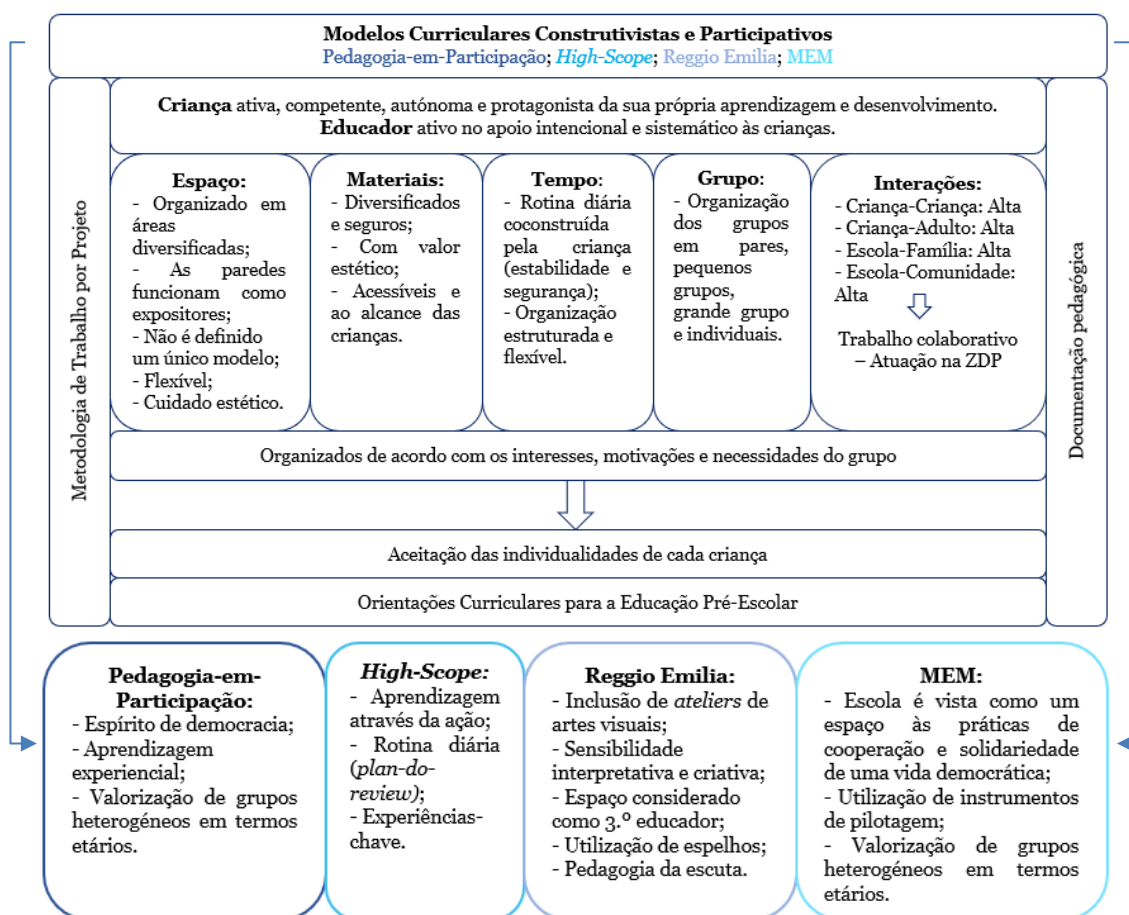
**Modelos Curriculares Construtivistas e Participativos**
Pedagogia-em-Participação; *High-Scope*; Reggio Emilia; MEM

Metodologia de Trabalho por Projeto

**Criança** ativa, competente, autónoma e protagonista da sua própria aprendizagem e desenvolvimento. **Educador** ativo no apoio intencional e sistemático às crianças.

**Espaço:**
- Organizado em áreas diversificadas;
- As paredes funcionam como expositores;
- Não é definido um único modelo;
- Flexível;
- Cuidado estético.

**Materiais:**
- Diversificados e seguros;
- Com valor estético;
- Acessíveis e ao alcance das crianças.

**Tempo**:
- Rotina diária coconstruída pela criança (estabilidade e segurança);
- Organização estruturada e flexível.

**Grupo**:
- Organização dos grupos em pares, pequenos grupos, grande grupo e individuais.

**Interações:**
- Criança-Criança: Alta
- Criança-Adulto: Alta
- Escola-Família: Alta
- Escola-Comunidade: Alta

Trabalho colaborativo – Atuação na ZDP

Organizados de acordo com os interesses, motivações e necessidades do grupo

Aceitação das individualidades de cada criança

Orientações Curriculares para a Educação Pré-Escolar

Documentação pedagógica

**Pedagogia-em-Participação:**
- Espírito de democracia;
- Aprendizagem experiencial;
- Valorização de grupos heterogéneos em termos etários.

***High-Scope:***
- Aprendizagem através da ação;
- Rotina diária (*plan-do-review*);
- Experiências-chave.

**Reggio Emilia:**
- Inclusão de *ateliers* de artes visuais;
- Sensibilidade interpretativa e criativa;
- Espaço considerado como 3.º educador;
- Utilização de espelhos;
- Pedagogia da escuta.

**MEM:**
- Escola é vista como um espaço às práticas de cooperação e solidariedade de uma vida democrática;
- Utilização de instrumentos de pilotagem;
- Valorização de grupos heterogéneos em termos etários.